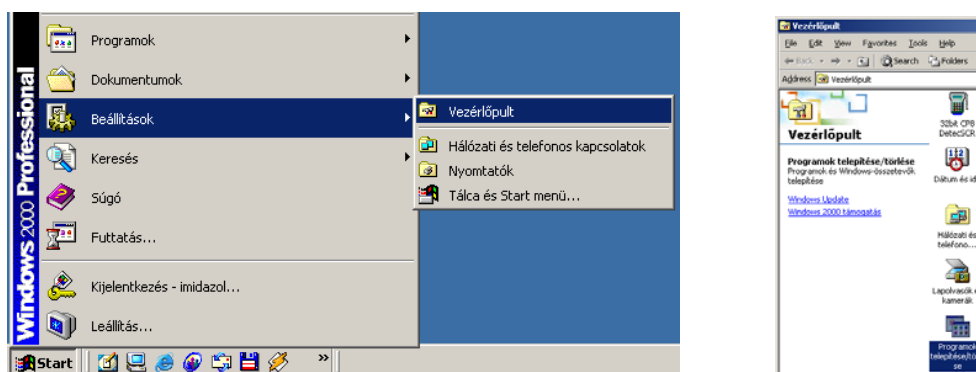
Windows 2000 Professional

Programok
Dokumentumok
Beállítások
Keresés
Súgó
Futtatás...
Kijelentkezés - imidazol...
Leállítás...

Vezérlőpult
Hálózati és telefonos kapcsolatok
Nyomtatók
Tálca és Start menü...

Start

Vezérlőpult
File Edit View Favorites Tools Help
Back Search Folders
Address Vezérlőpult

Vezérlőpult

Programok telepítése/törlése
Programok és Windows-összetevők telepítése

Windows Update
Windows 2000 támogatás

32bit CP8 DetecSCR
Dátum és id
Hálózati és telefono...
Lapolvasók és kamerák
Programok telepítése/törlése